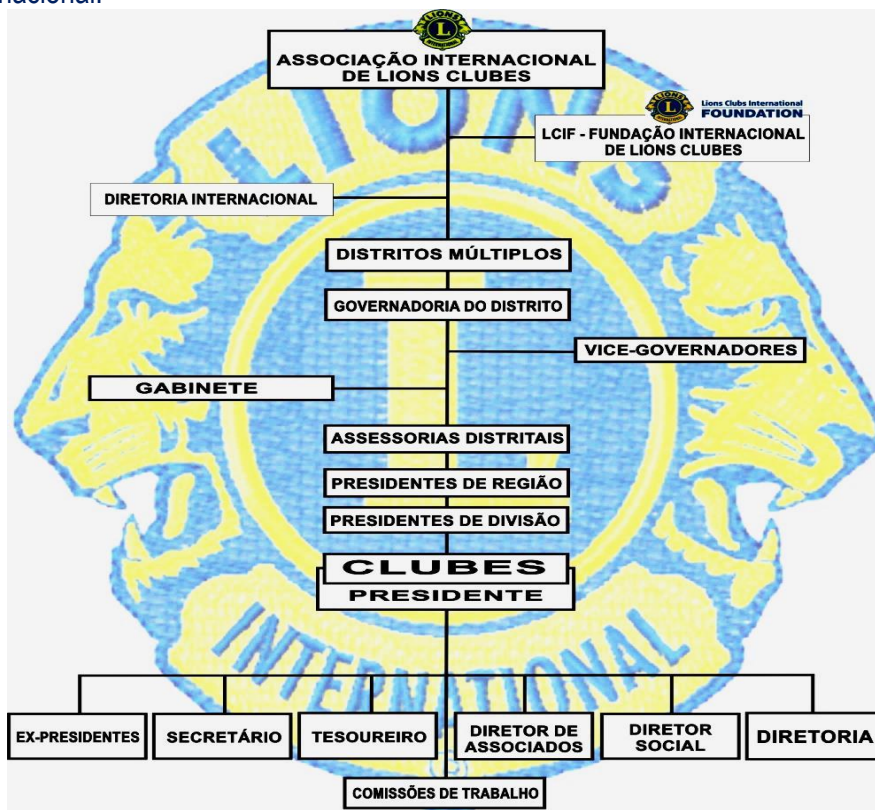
nacional

LIONS INTERNATIONAL

ASSOCIAÇÃO INTERNACIONAL DE LIONS CLUBES

Lions Clubs International FOUNDATION

LCIF - FUNDAÇÃO INTERNACIONAL DE LIONS CLUBES

DIRETORIA INTERNACIONAL

DISTRITOS MÚLTIPLOS

GOVERNADORIA DO DISTRITO

VICE-GOVERNADORES

GABINETE

ASSESSORIAS DISTRITAIS

PRESIDENTES DE REGIÃO

PRESIDENTES DE DIVISÃO

CLUBES
PRESIDENTE

EX-PRESIDENTES

SECRETÁRIO

TESOUREIRO

DIRETOR DE ASSOCIADOS

DIRETOR SOCIAL

DIRETORIA

COMISSÕES DE TRABALHO